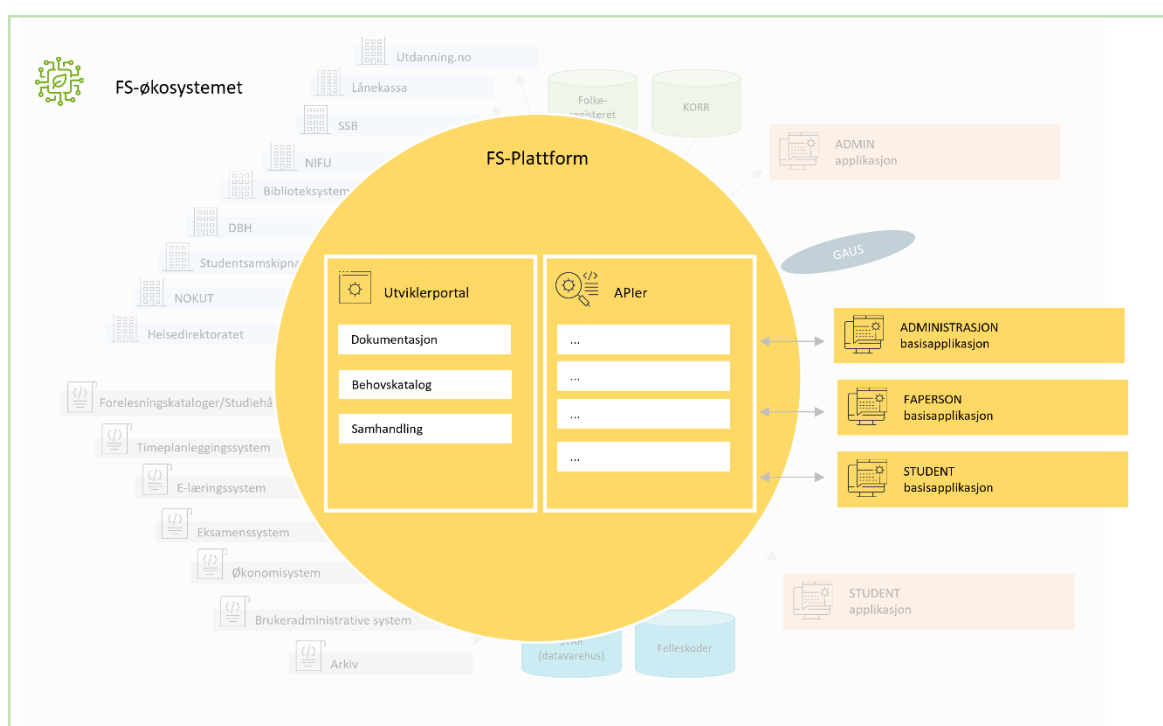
FS-økosystemet

Utdanning.no
Lånekassa
SSB
NIFU
Biblioteksystem
DBH
Studentsamskipna
NOKUT
Helsedirektoratet

Folke-
registeret
KORR

ADMIN
applikasjon

FS-Plattform

GAUS

Utviklerportal
Dokumentasjon
Behovskatalog
Samhandling

APIer
...
...
...
...

ADMINISTRASJON
basisapplikasjon

FAPERSON
basisapplikasjon

STUDENT
basisapplikasjon

Forelesningskataloger/Studiehå
Timeplanleggingssystem
E-læringssystem
Eksamenssystem
Økonomisystem
Brukeradministrative system
Arkiv

STUDENT
applikasjon

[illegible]
(datavarehus)
Felleskoder